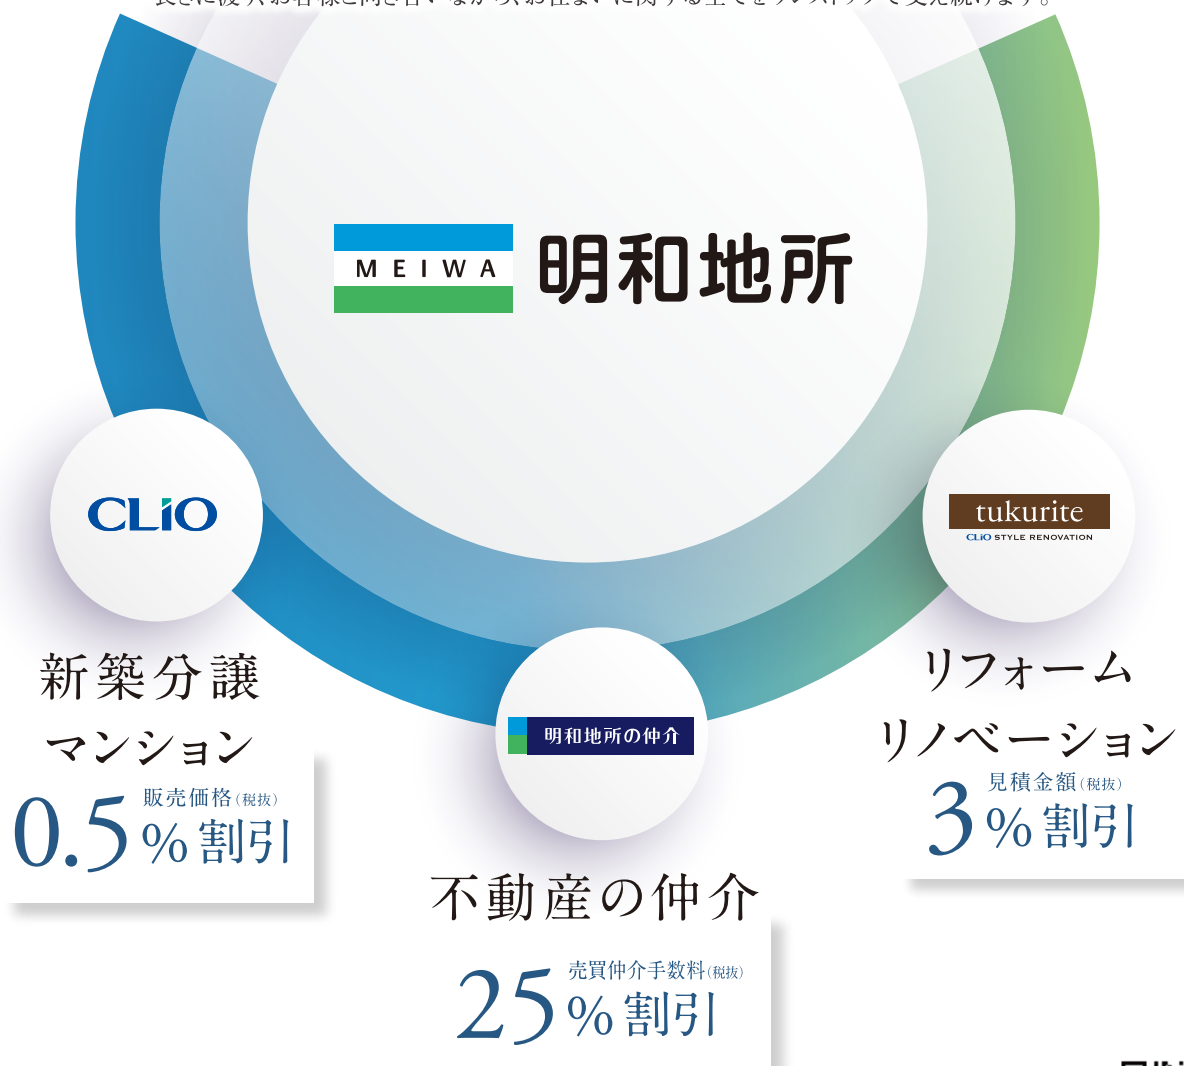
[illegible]

MEIWA 明和地所

CLIO

新築分譲マンション

0.5 販売価格（税抜）% 割引

明和地所の仲介

不動産の仲介

25 売買仲介手数料（税抜）% 割引

tukurite
CLIO STYLE RENOVATION

リフォーム
リノベーション

3 見積金額（税抜）% 割引